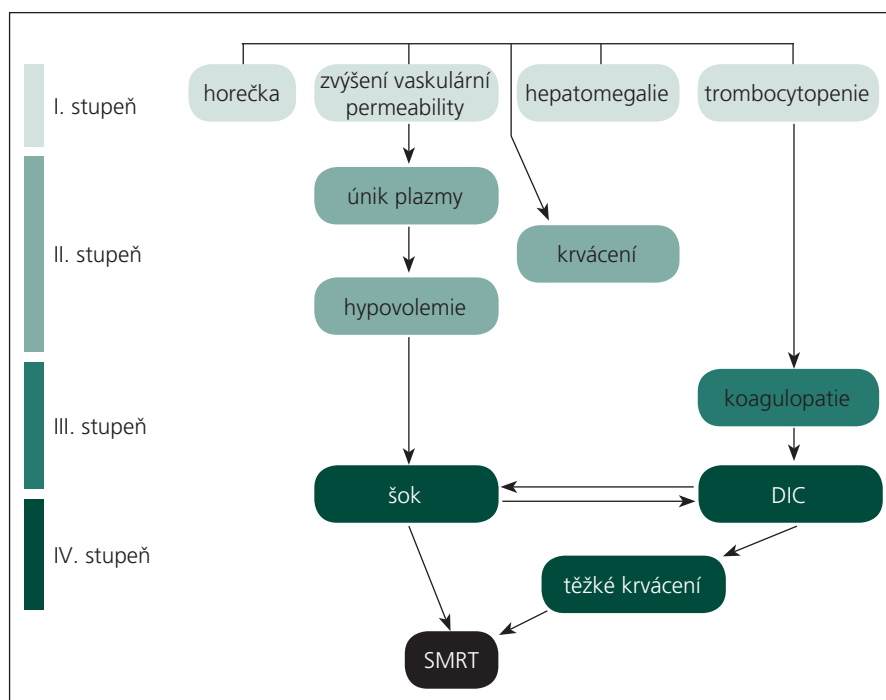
I. stupeň

II. stupeň

III. stupeň

IV. stupeň

horečka

zvýšení vaskulární permeability

hepatomegalie

trombocytopenie

únik plazmy

krvácení

hypovolemie

koagulopatie

šok

DIC

těžké krvácení

SMRT